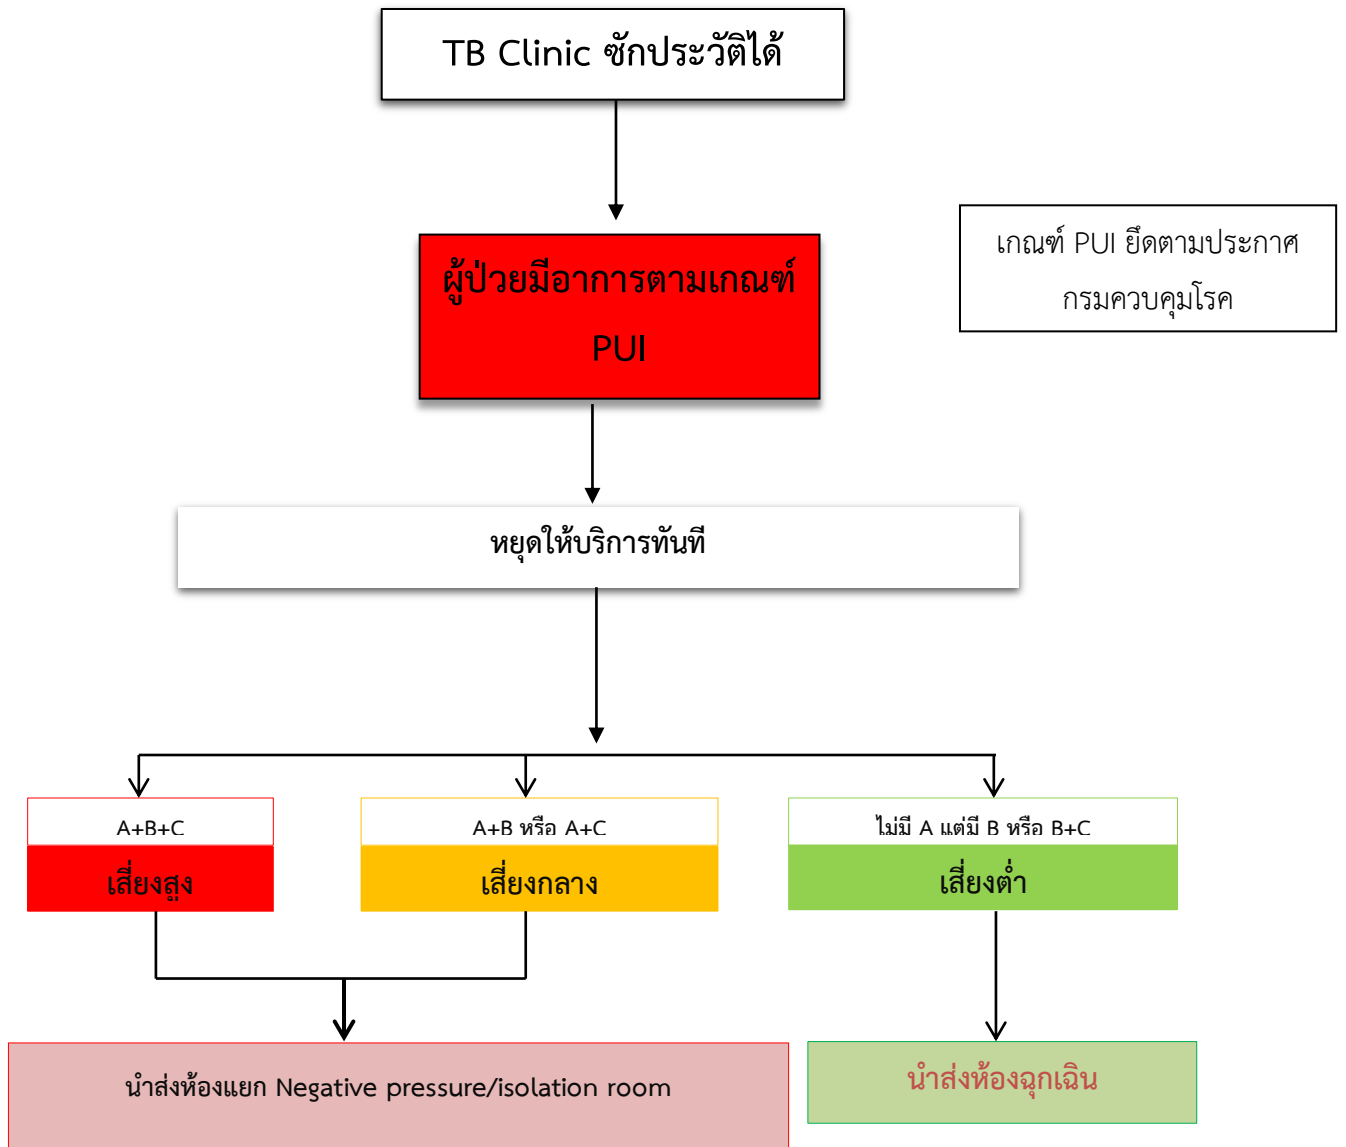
TB Clinic ซักประวัติได้

ผู้ป่วยมีอาการตามเกณฑ์ PUI

เกณฑ์ PUI ยึดตามประกาศกรมควบคุมโรค

หยุดให้บริการทันที

A+B+C

เสี่ยงสูง

A+B หรือ A+C

เสี่ยงกลาง

ไม่มี A แต่มี B หรือ B+C

เสี่ยงต่ำ

นำส่งห้องแยก Negative pressure/isolation room

นำส่งห้องฉุกเฉิน